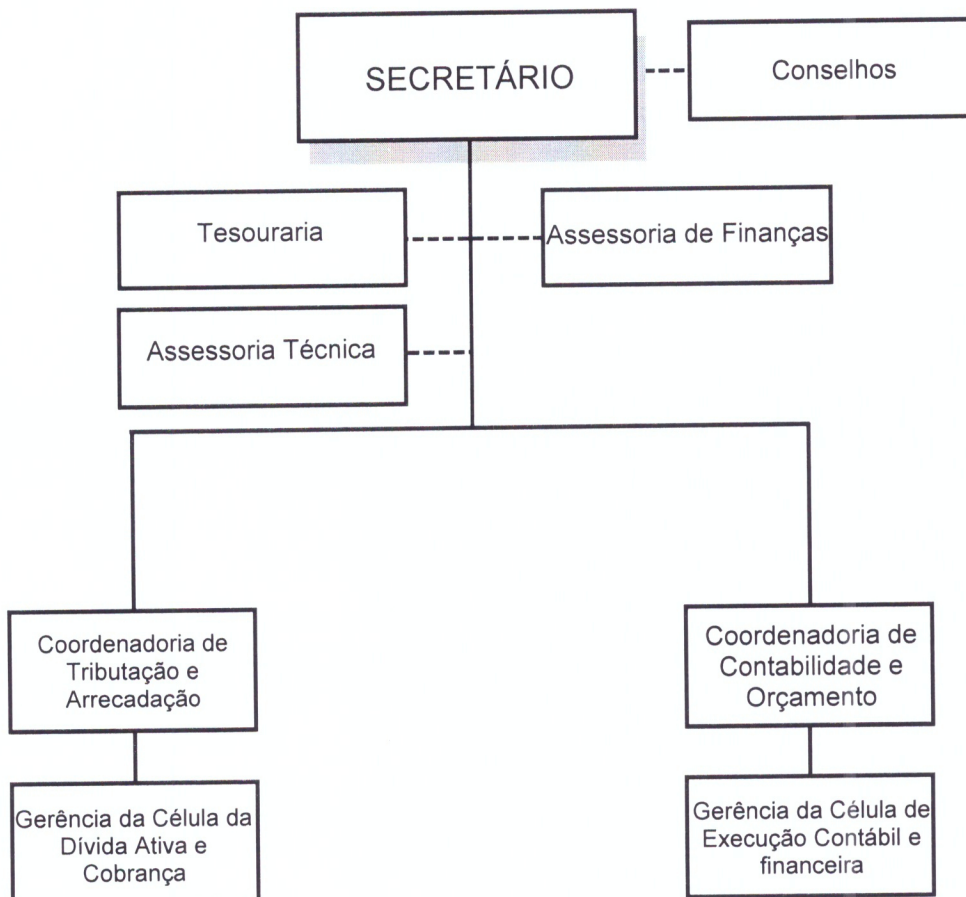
SECRETÁRIO

Conselhos

Tesouraria

Assessoria de Finanças

Assessoria Técnica

Coordenadoria de Tributação e Arrecadação

Gerência da Célula da Dívida Ativa e Cobrança

Coordenadoria de Contabilidade e Orçamento

Gerência da Célula de Execução Contábil e financeira